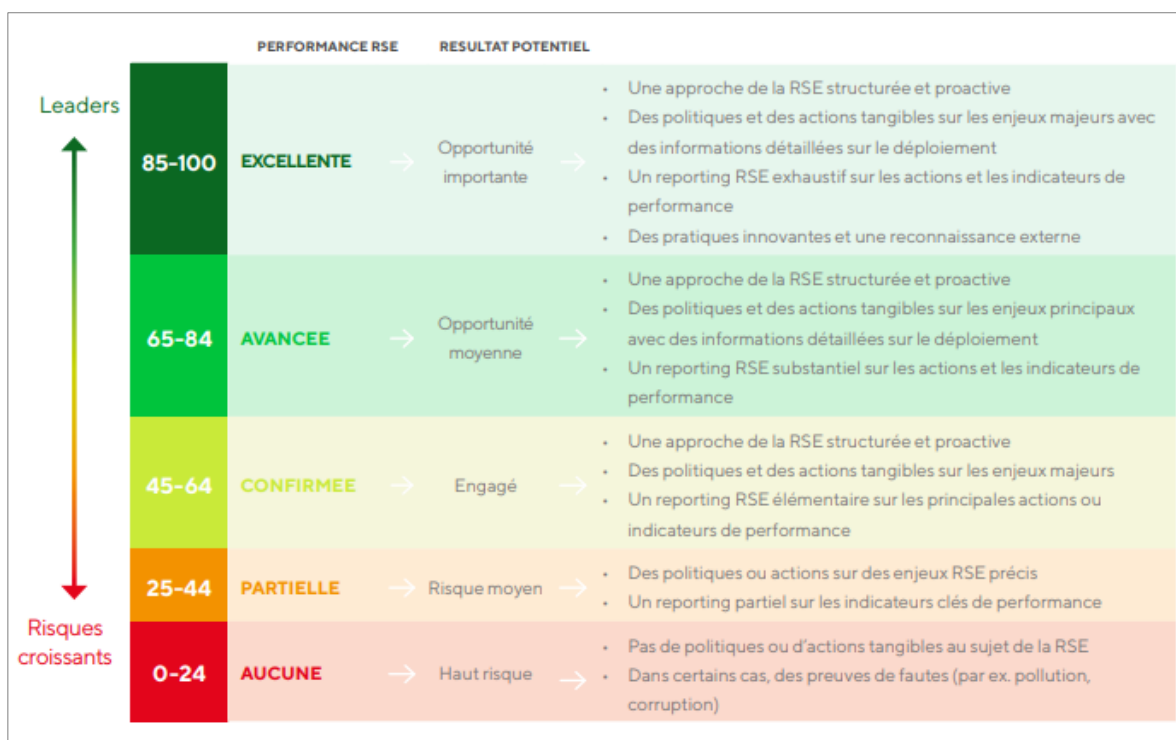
Leaders

Risques croissants

| | PERFORMANCE RSE | RESULTAT POTENTIEL | |
|---|---|---|---|
| 85-100 | EXCELLENTE | Opportunité importante | • Une approche de la RSE structurée et proactive<br>• Des politiques et des actions tangibles sur les enjeux majeurs avec des informations détaillées sur le déploiement<br>• Un reporting RSE exhaustif sur les actions et les indicateurs de performance<br>• Des pratiques innovantes et une reconnaissance externe |
| 65-84 | AVANCEE | Opportunité moyenne | • Une approche de la RSE structurée et proactive<br>• Des politiques et des actions tangibles sur les enjeux principaux avec des informations détaillées sur le déploiement<br>• Un reporting RSE substantiel sur les actions et les indicateurs de performance |
| 45-64 | CONFIRMEE | Engagé | • Une approche de la RSE structurée et proactive<br>• Des politiques et des actions tangibles sur les enjeux majeurs<br>• Un reporting RSE élémentaire sur les principales actions ou indicateurs de performance |
| 25-44 | PARTIELLE | Risque moyen | • Des politiques ou actions sur des enjeux RSE précis<br>• Un reporting partiel sur les indicateurs clés de performance |
| 0-24 | AUCUNE | Haut risque | • Pas de politiques ou d'actions tangibles au sujet de la RSE<br>• Dans certains cas, des preuves de fautes (par ex. pollution, corruption) |